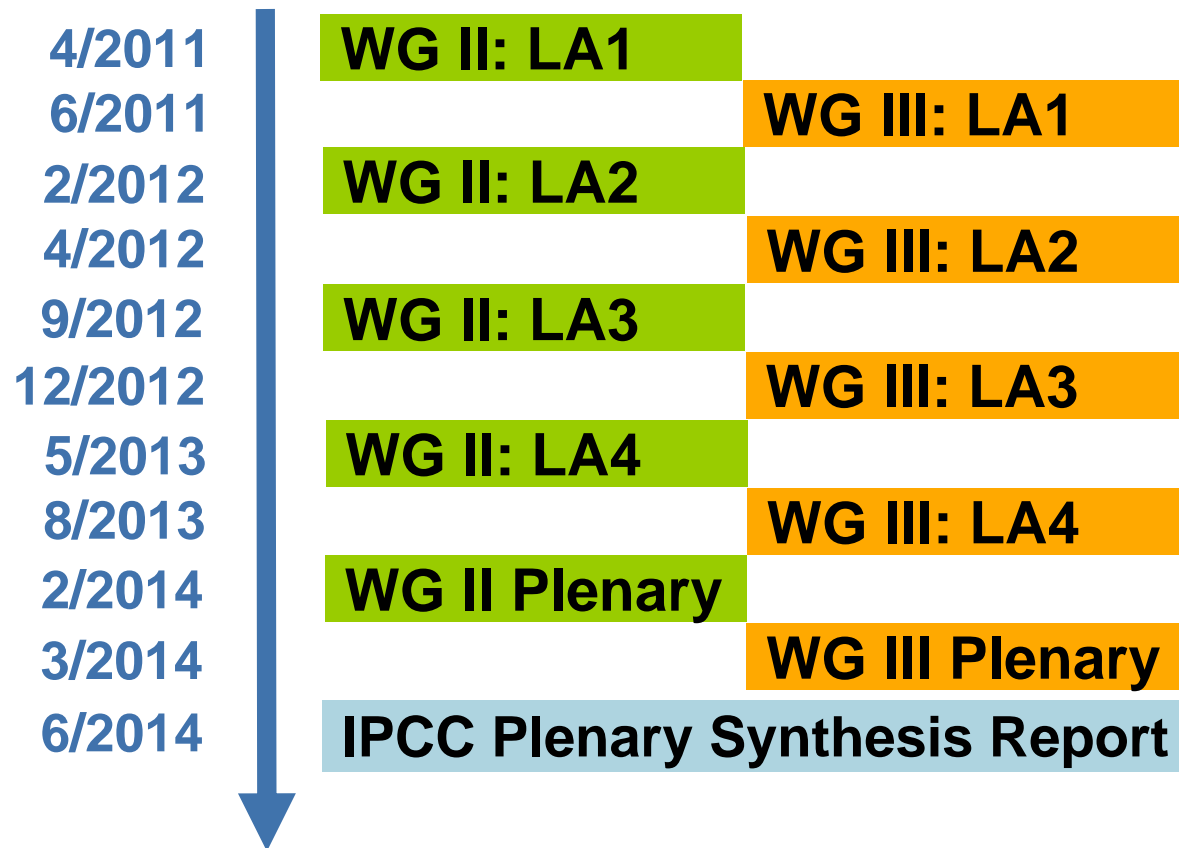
4/2011 WG II: LA1
6/2011 WG III: LA1
2/2012 WG II: LA2
4/2012 WG III: LA2
9/2012 WG II: LA3
12/2012 WG III: LA3
5/2013 WG II: LA4
8/2013 WG III: LA4
2/2014 WG II Plenary
3/2014 WG III Plenary
6/2014 IPCC Plenary Synthesis Report